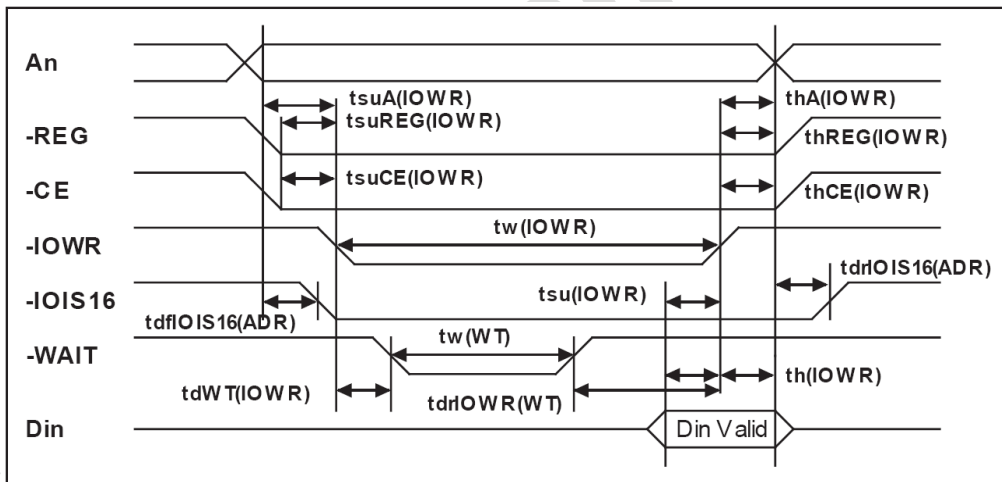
An
tsuA(IOWR)
thA(IOWR)
-REG
tsuREG(IOWR)
thREG(IOWR)
-CE
tsuCE(IOWR)
thCE(IOWR)
-IOWR
tw(IOWR)
-IOIS16
tdrIOIS16(ADR)
tsu(IOWR)
tdfIOIS16(ADR)
-WAIT
tw(WT)
tdWT(IOWR)
tdrIOWR(WT)
th(IOWR)
Din
Din Valid